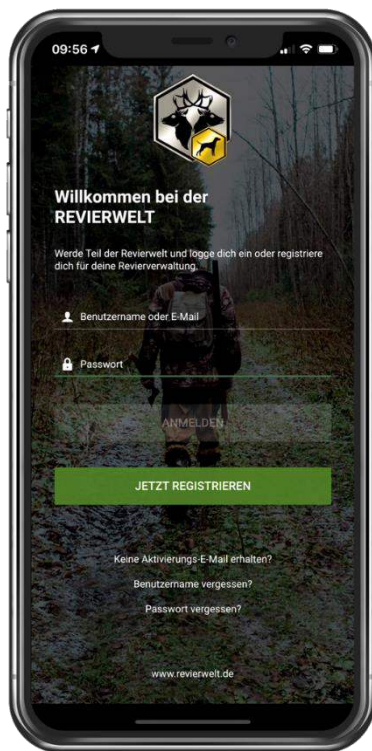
09:56

Willkommen bei der REVIERWELT

Werde Teil der Revierwelt und logge dich ein oder registriere dich für deine Revierverwaltung.

Benutzername oder E-Mail

Passwort

ANMELDEN

JETZT REGISTRIEREN

Keine Aktivierungs-E-Mail erhalten?

Benutzername vergessen?

Passwort vergessen?

www.revierwelt.de